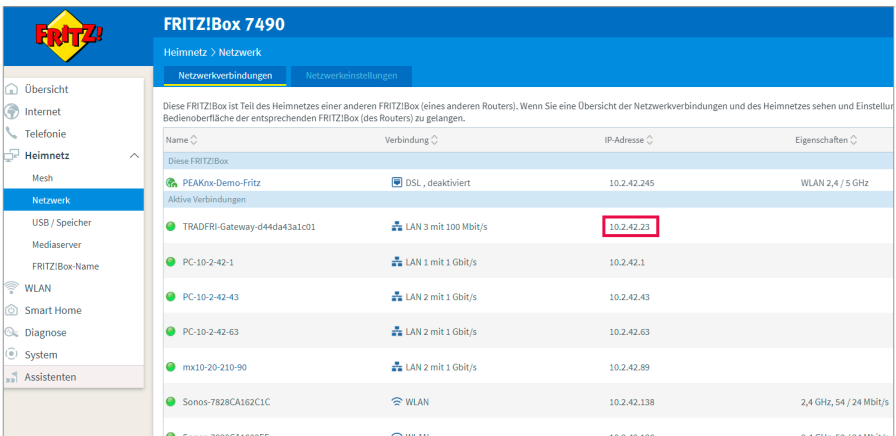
FRITZ!

FRITZ!Box 7490

Heimnetz > Netzwerk

Netzwerkverbindungen | Netzwerkeinstellungen

Übersicht
Internet
Telefonie
Heimnetz
Mesh
Netzwerk
USB / Speicher
Mediaserver
FRITZ!Box-Name
WLAN
Smart Home
Diagnose
System
Assistenten

Diese FRITZ!Box ist Teil des Heimnetzes einer anderen FRITZ!Box (eines anderen Routers). Wenn Sie eine Übersicht der Netzwerkverbindungen und des Heimnetzes sehen und Einstellun Bedienoberfläche der entsprechenden FRITZ!Box (des Routers) zu gelangen.

| Name | Verbindung | IP-Adresse | Eigenschaften |
|---|---|---|---|
| Diese FRITZ!Box | | | |
| PEAKnx-Demo-Fritz | DSL , deaktiviert | 10.2.42.245 | WLAN 2,4 / 5 GHz |
| Aktive Verbindungen | | | |
| TRADFRI-Gateway-d44da43a1c01 | LAN 3 mit 100 Mbit/s | 10.2.42.23 | |
| PC-10-2-42-1 | LAN 1 mit 1 Gbit/s | 10.2.42.1 | |
| PC-10-2-42-43 | LAN 2 mit 1 Gbit/s | 10.2.42.43 | |
| PC-10-2-42-63 | LAN 2 mit 1 Gbit/s | 10.2.42.63 | |
| mx10-20-210-90 | LAN 2 mit 1 Gbit/s | 10.2.42.89 | |
| Sonos-7828CA162C1C | WLAN | 10.2.42.138 | 2,4 GHz, 54 / 24 Mbit/s |
| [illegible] | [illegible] | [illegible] | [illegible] |